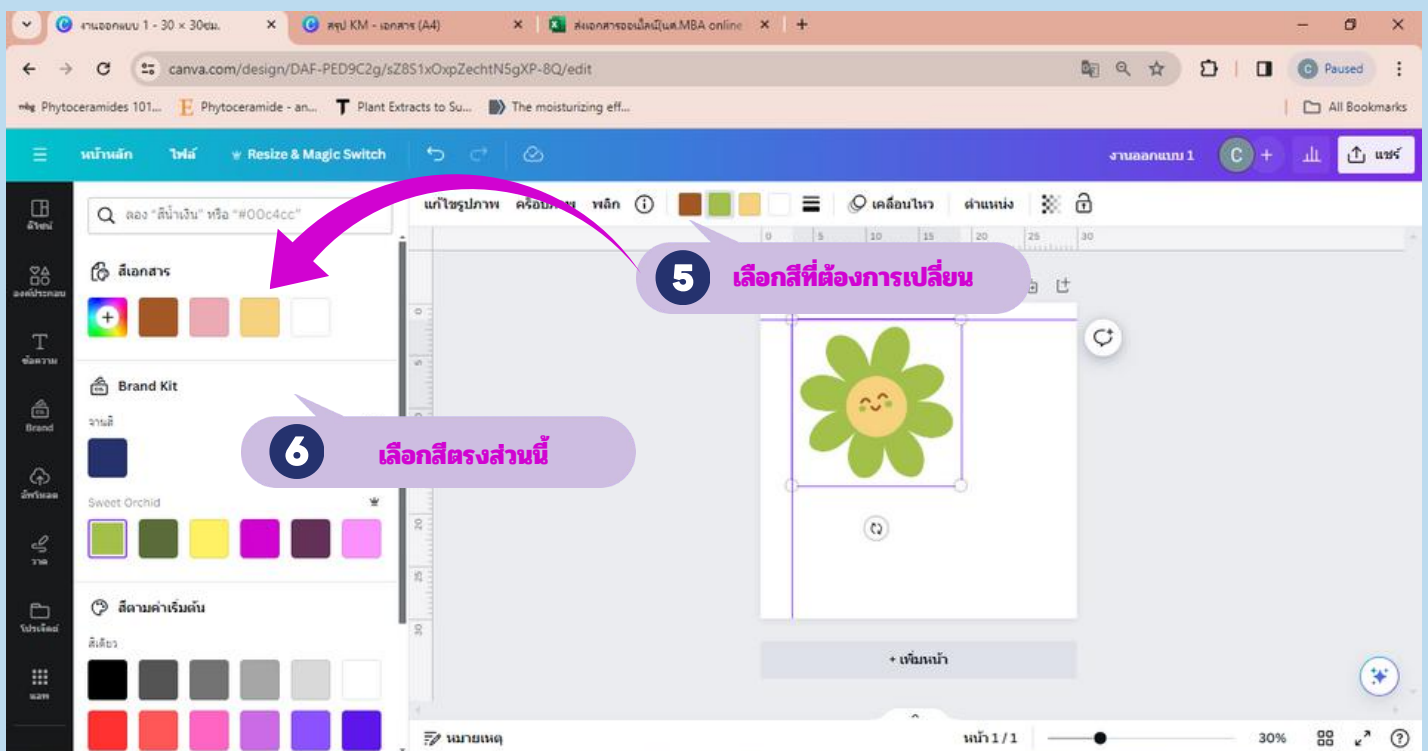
งานออกแบบ 1 - 30 × 30ซม. × สรุป KM - เอกสาร (A4) × ส่งเอกสารออนไลน์(นศ.MBA online × +

canva.com/design/DAF-PED9C2g/sZ8S1xOxpZechtN5gXP-8Q/edit

Paused

Phytoceramides 101... Phytoceramide - an... Plant Extracts to Su... The moisturizing eff... All Bookmarks

หน้าหลัก ไฟล์ Resize & Magic Switch งานออกแบบ 1 C + แชร์

ดีไซน์ องค์ประกอบ ข้อความ Brand อัปโหลด วาด โปรเจ็กต์ แอพ

ลอง "สีน้ำเงิน" หรือ "#00c4cc"

สีเอกสาร

Brand Kit

จานสี

Sweet Orchid

สีตามค่าเริ่มต้น

สีเดียว

แก้ไขรูปภาพ ครอบตัด พลิก เคลื่อนไหว ตำแหน่ง

5 เลือกสีที่ต้องการเปลี่ยน

6 เลือกสีตรงส่วนนี้

+ เพิ่มหน้า

หมายเหตุ หน้า 1 / 1 30%